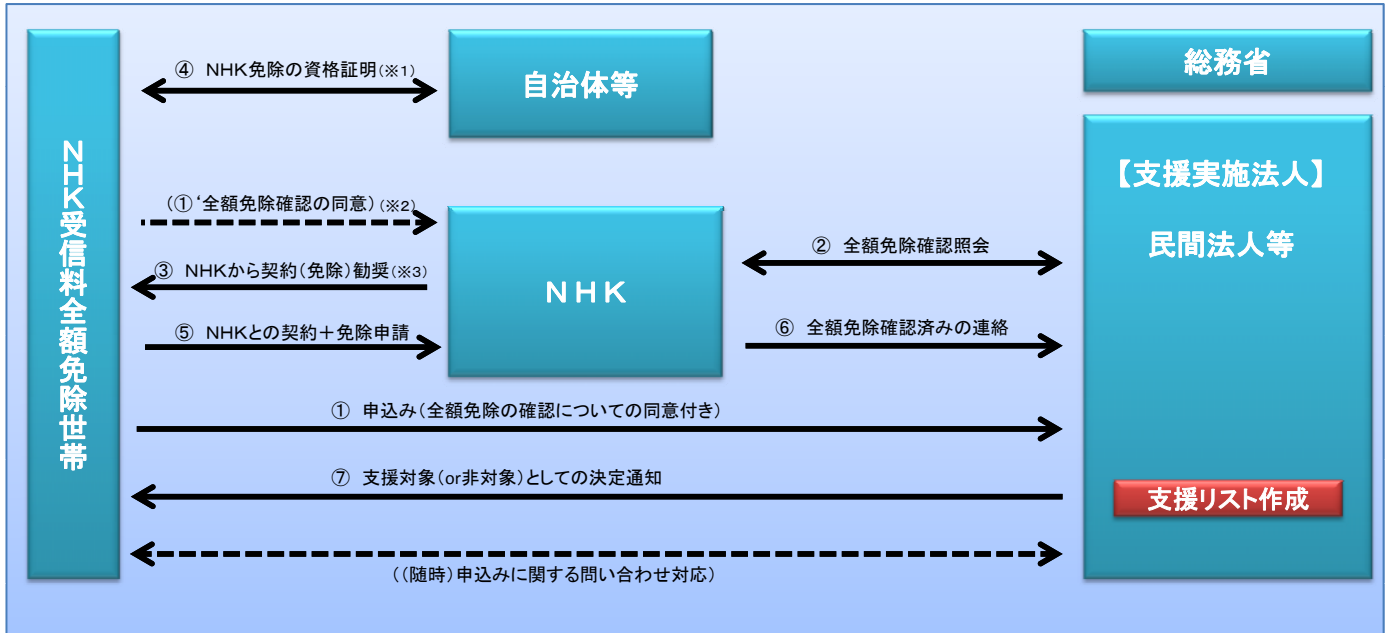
NHK受信料全額免除世帯

④ NHK免除の資格証明(※1)

自治体等

総務省

【支援実施法人】

民間法人等

(①'全額免除確認の同意)(※2)

③ NHKから契約(免除)勧奨(※3)

⑤ NHKとの契約＋免除申請

NHK

② 全額免除確認照会

⑥ 全額免除確認済みの連絡

① 申込み(全額免除の確認についての同意付き)

⑦ 支援対象(or非対象)としての決定通知

支援リスト作成

((随時)申込みに関する問い合わせ対応)